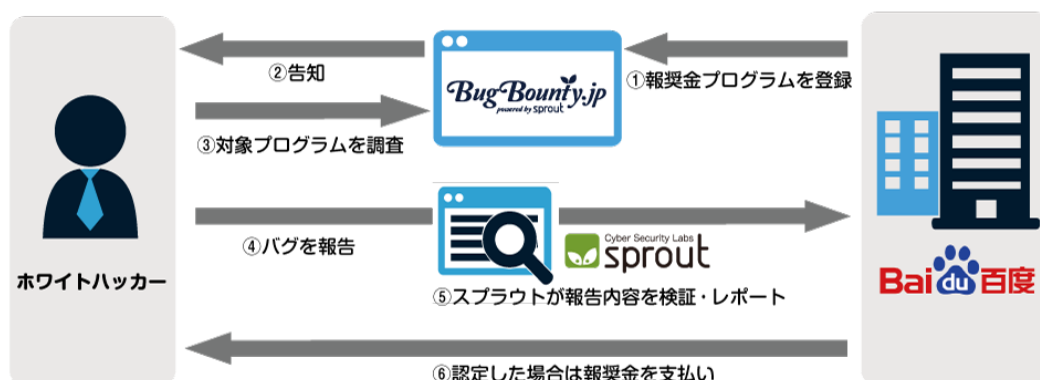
②告知

BugBounty.jp
powered by sprout

①報奨金プログラムを登録

③対象プログラムを調査

ホワイトハッカー

④バグを報告

Cyber Security Labs
sprout

⑤スプラウトが報告内容を検証・レポート

Baidu百度

⑥認定した場合は報奨金を支払い